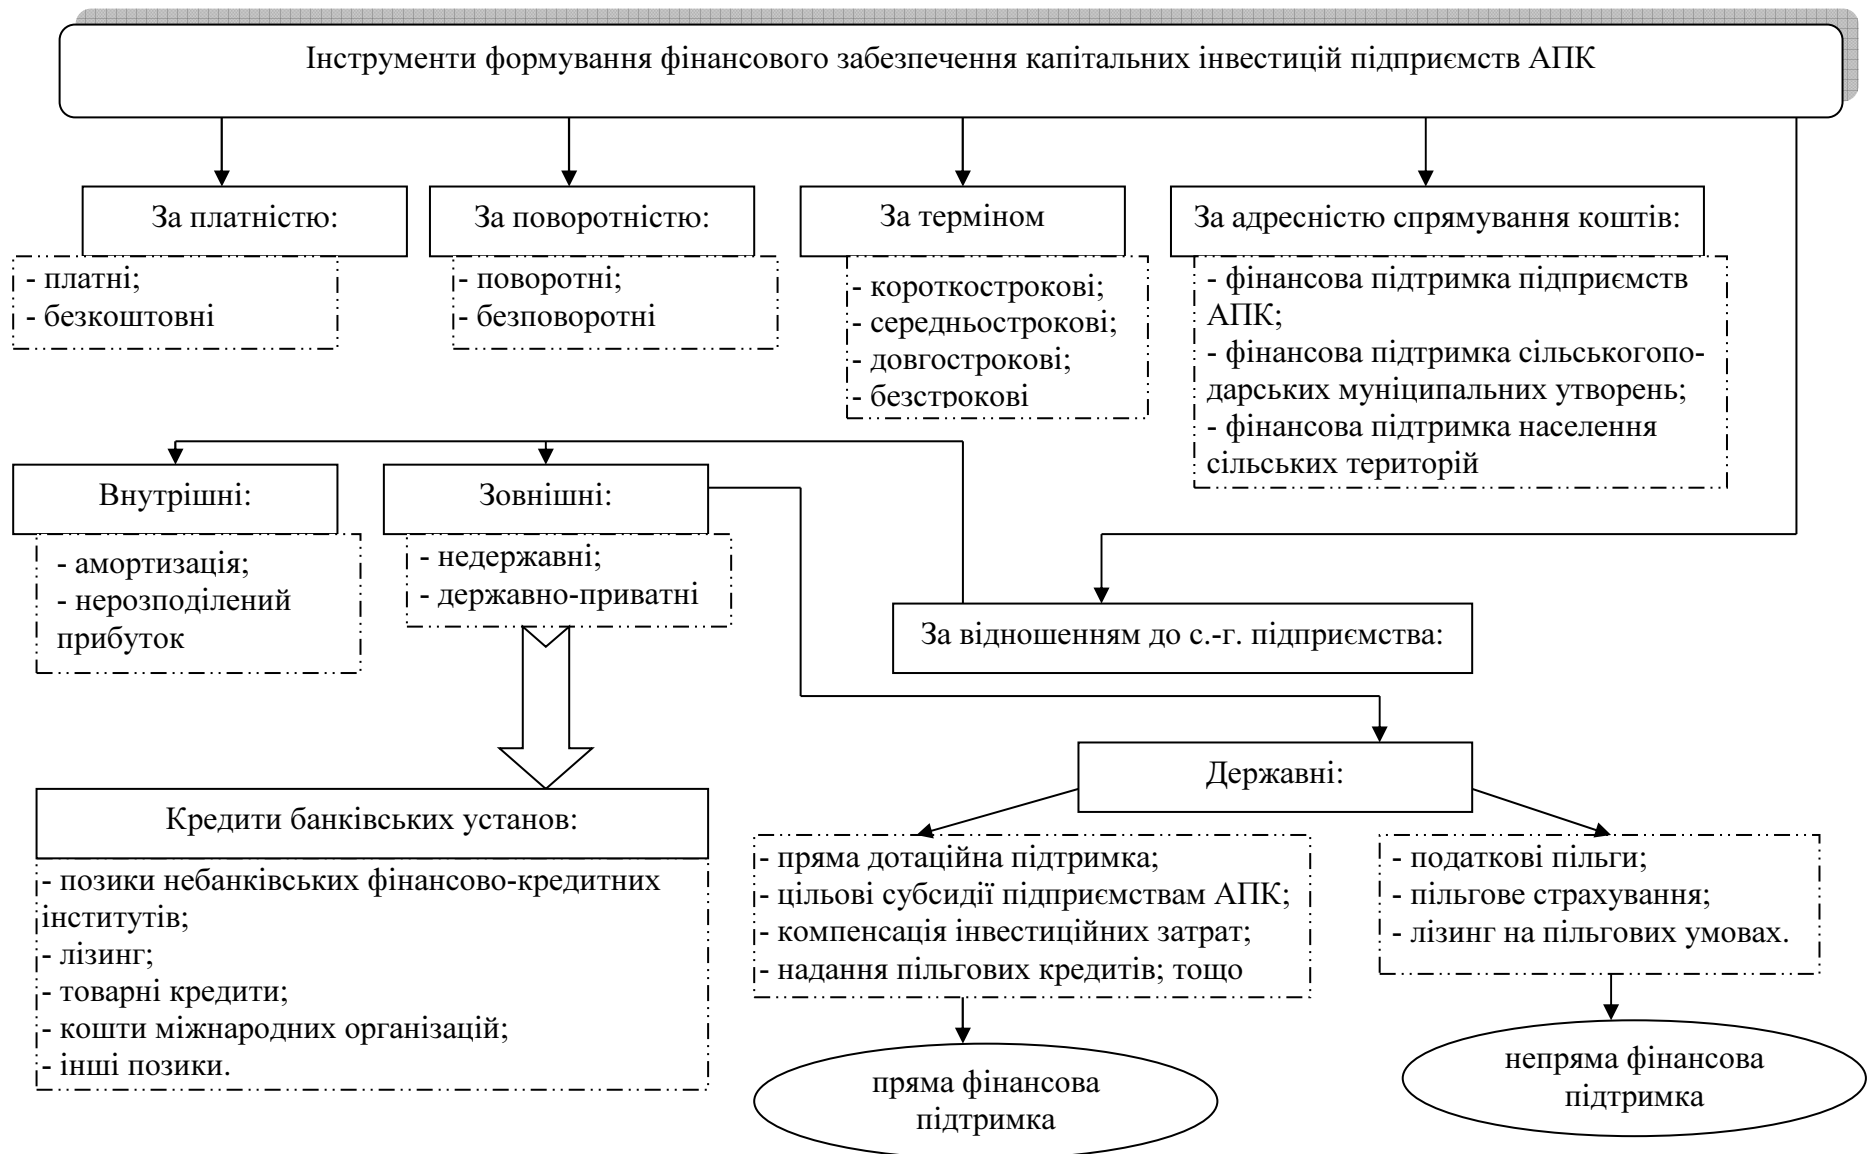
Інструменти формування фінансового забезпечення капітальних інвестицій підприємств АПК

За платністю:
- платні;
- безкоштовні

За поворотністю:
- поворотні;
- безповоротні

За терміном
- короткострокові;
- середньострокові;
- довгострокові;
- безстрокові

За адресністю спрямування коштів:
- фінансова підтримка підприємств АПК;
- фінансова підтримка сільськогосподарських муніципальних утворень;
- фінансова підтримка населення сільських територій

Внутрішні:
- амортизація;
- нерозподілений прибуток

Зовнішні:
- недержавні;
- державно-приватні

За відношенням до с.-г. підприємства:

Кредити банківських установ:
- позики небанківських фінансово-кредитних інститутів;
- лізинг;
- товарні кредити;
- кошти міжнародних організацій;
- інші позики.

Державні:

- пряма дотаційна підтримка;
- цільові субсидії підприємствам АПК;
- компенсація інвестиційних затрат;
- надання пільгових кредитів; тощо

- податкові пільги;
- пільгове страхування;
- лізинг на пільгових умовах.

пряма фінансова підтримка

непряма фінансова підтримка